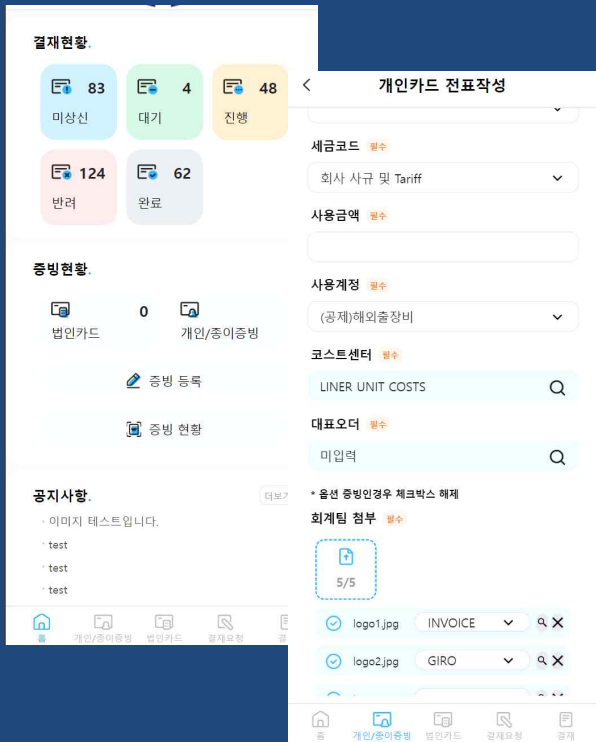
결재현황.

83
미상신

4
대기

48
진행

124
반려

62
완료

증빙현황.

법인카드 0

개인/종이증빙

증빙 등록

증빙 현황

공지사항.

더보기

· 이미지 테스트입니다.

· test

· test

· test

홈 개인/종이증빙 법인카드 결재요청 결

개인카드 전표작성

세금코드 필수
회사 사규 및 Tariff

사용금액 필수

사용계정 필수
(공제)해외출장비

코스트센터 필수
LINER UNIT COSTS

대표오더 필수
미입력

* 옵션 증빙인경우 체크박스 해제

회계팀 첨부 필수

5/5

logo1.jpg INVOICE

logo2.jpg GIRO

홈 개인/종이증빙 법인카드 결재요청 결재